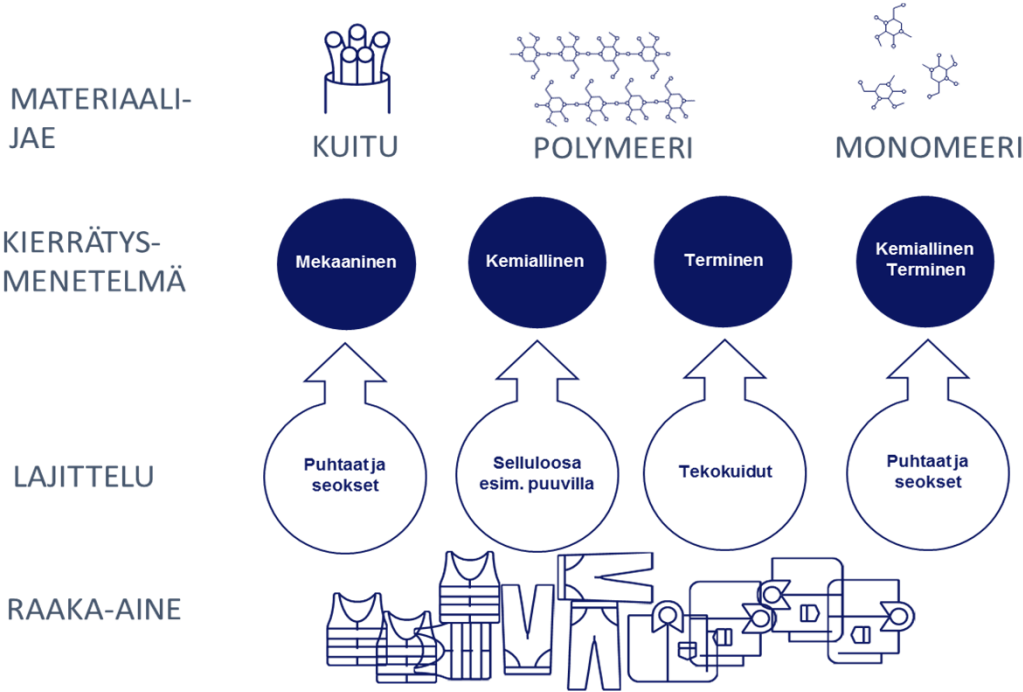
MATERIAALI-JAE

KUITU

POLYMEERI

MONOMEERI

KIERRÄTYS-MENETELMÄ

Mekaaninen

Kemiallinen

Terminen

Kemiallinen Terminen

LAJITTELU

Puhtaat ja seokset

Selluloosa esim. puuvilla

Tekokuidut

Puhtaat ja seokset

RAAKA-AINE